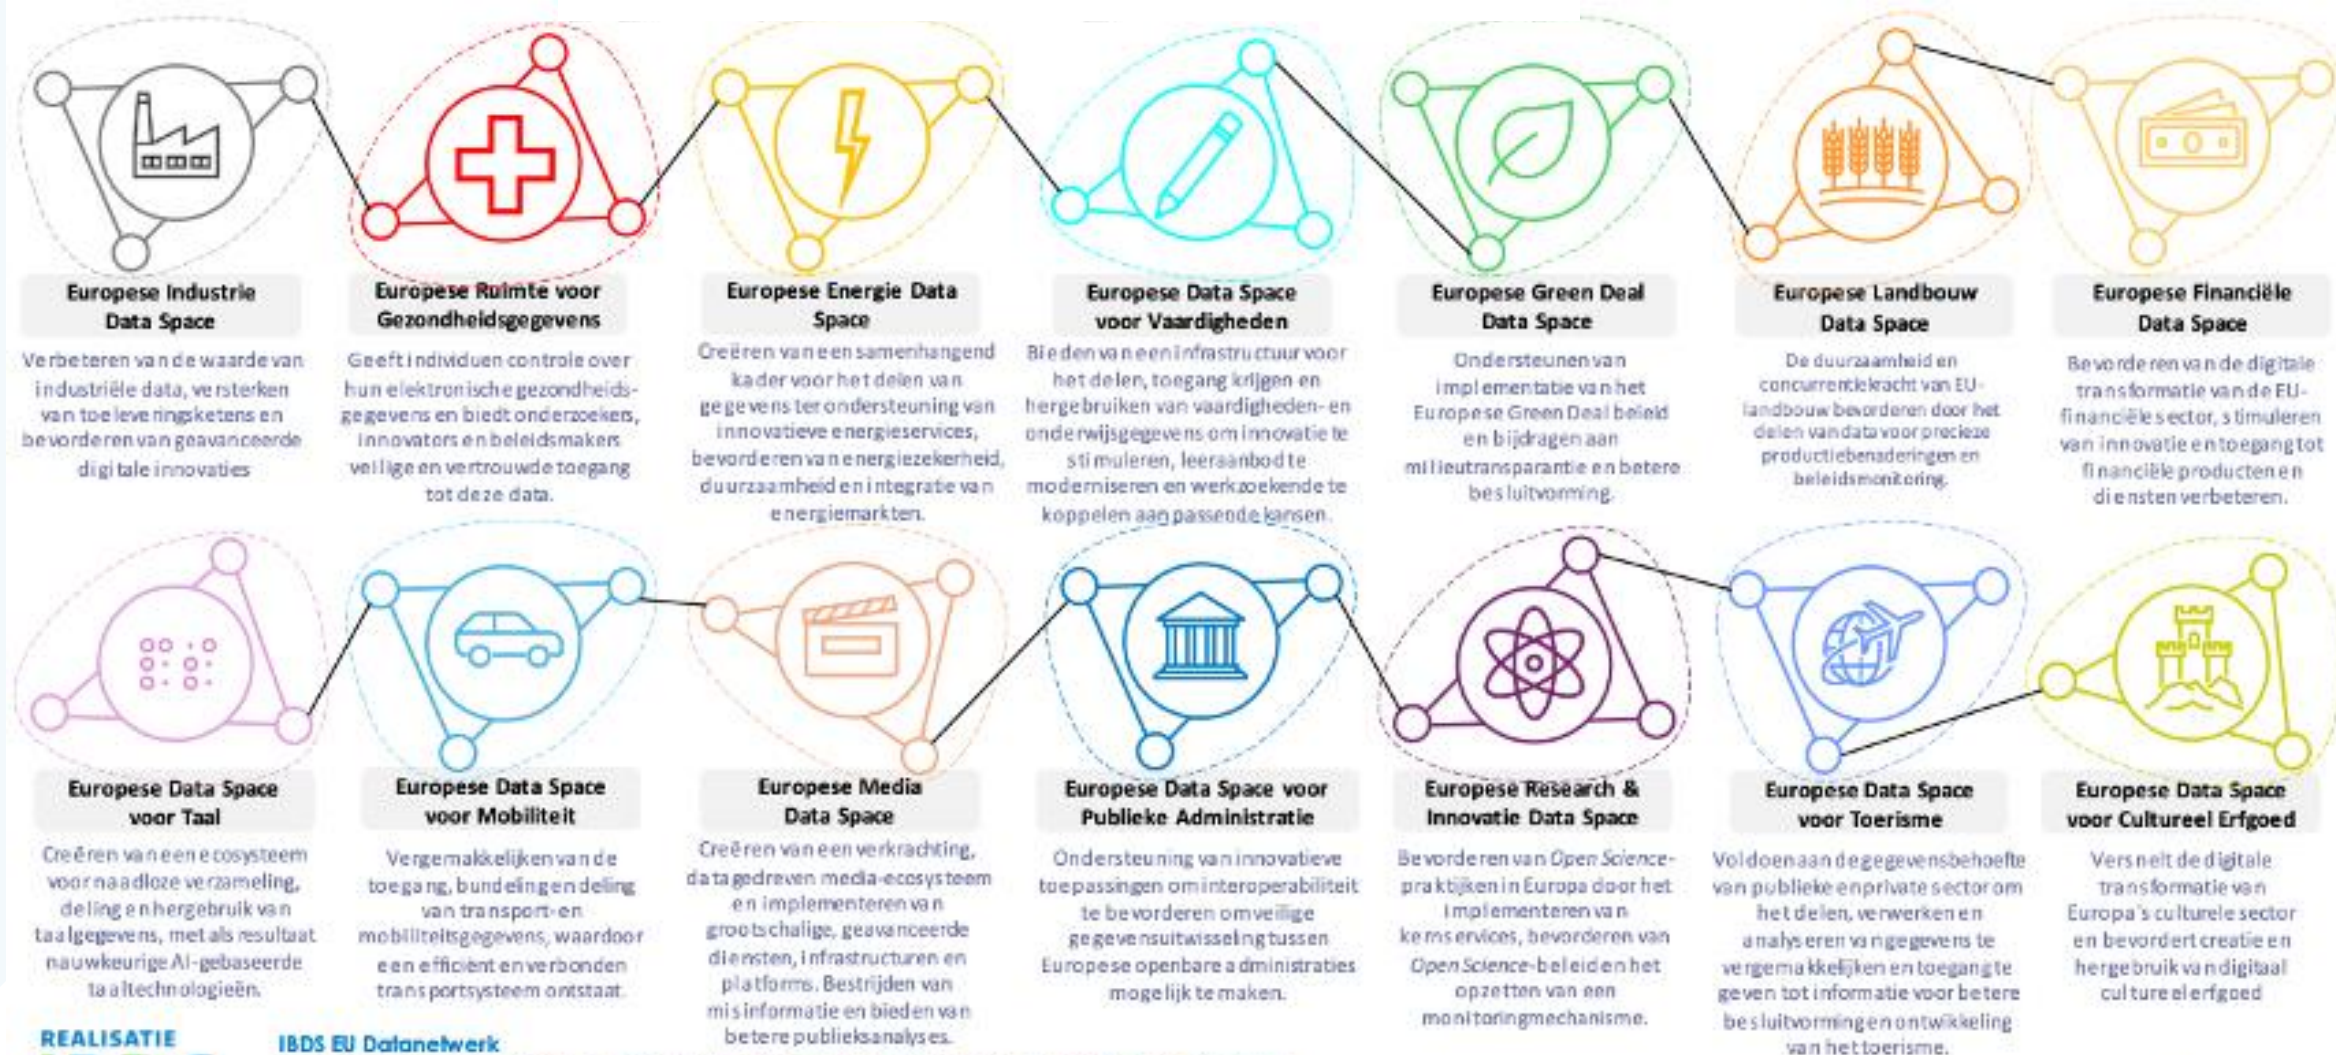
Europese Industrie Data Space

Verbeteren van de waarde van industriële data, versterken van toeleveringsketens en bevorderen van geavanceerde digitale innovaties

Europese Ruimte voor Gezondheidsgegevens

Geeft individuen controle over hun elektronische gezondheidsgegevens en biedt onderzoekers, innovators en beleidsmakers veilige en vertrouwde toegang tot deze data.

Europese Energie Data Space

Creëren van een samenhangend kader voor het delen van gegevens ter ondersteuning van innovatieve energieservices, bevorderen van energiezekerheid, duurzaamheid en integratie van energiemarkten.

Europese Data Space voor Vaardigheden

Bieden van een infrastructuur voor het delen, toegang krijgen en hergebruiken van vaardigheden- en onderwijsgegevens om innovatie te stimuleren, leeraanbod te moderniseren en werkzoekende te koppelen aan passende kansen.

Europese Green Deal Data Space

Ondersteunen van implementatie van het Europese Green Deal beleid en bijdragen aan milieutransparantie en betere besluitvorming.

Europese Landbouw Data Space

De duurzaamheid en concurrentiekracht van EU-landbouw bevorderen door het delen van data voor precieze productiebenaderingen en beleidsmonitoring.

Europese Financiële Data Space

Bevorderen van de digitale transformatie van de EU-financiële sector, stimuleren van innovatie en toegang tot financiële producten en diensten verbeteren.

Europese Data Space voor Taal

Creëren van een ecosysteem voor naadloze verzameling, deling en hergebruik van taalgegevens, met als resultaat nauwkeurige AI-gebaseerde taaltechnologieën.

Europese Data Space voor Mobiliteit

Vergemakkelijken van de toegang, bundeling en deling van transport- en mobiliteitsgegevens, waardoor een efficiënt en verbonden transportsysteem ontstaat.

Europese Media Data Space

Creëren van een verkrachting, datagedreven media-ecosysteem en implementeren van grootschalige, geavanceerde diensten, infrastructuren en platforms. Bestrijden van misinformatie en bieden van betere publieksanalyses.

Europese Data Space voor Publieke Administratie

Ondersteuning van innovatieve toepassingen om interoperabiliteit te bevorderen om veilige gegevensuitwisseling tussen Europese openbare administraties mogelijk te maken.

Europese Research & Innovatie Data Space

Bevorderen van Open Science-praktijken in Europa door het implementeren van kernservices, bevorderen van Open Science-beleid en het opzetten van een monitoringmechanisme.

Europese Data Space voor Toerisme

Voldoen aan de gegevensbehoefte van publieke en private sector om het delen, verwerken en analyseren van gegevens te vergemakkelijken en toegang te geven tot informatie voor betere besluitvorming en ontwikkeling van het toerisme.

Europese Data Space voor Cultureel Erfgoed

Versnelt de digitale transformatie van Europa's culturele sector en bevordert creatie en hergebruik van digitaal cultureel erfgoed

REALISATIE

IBDS EU Datanetwerk